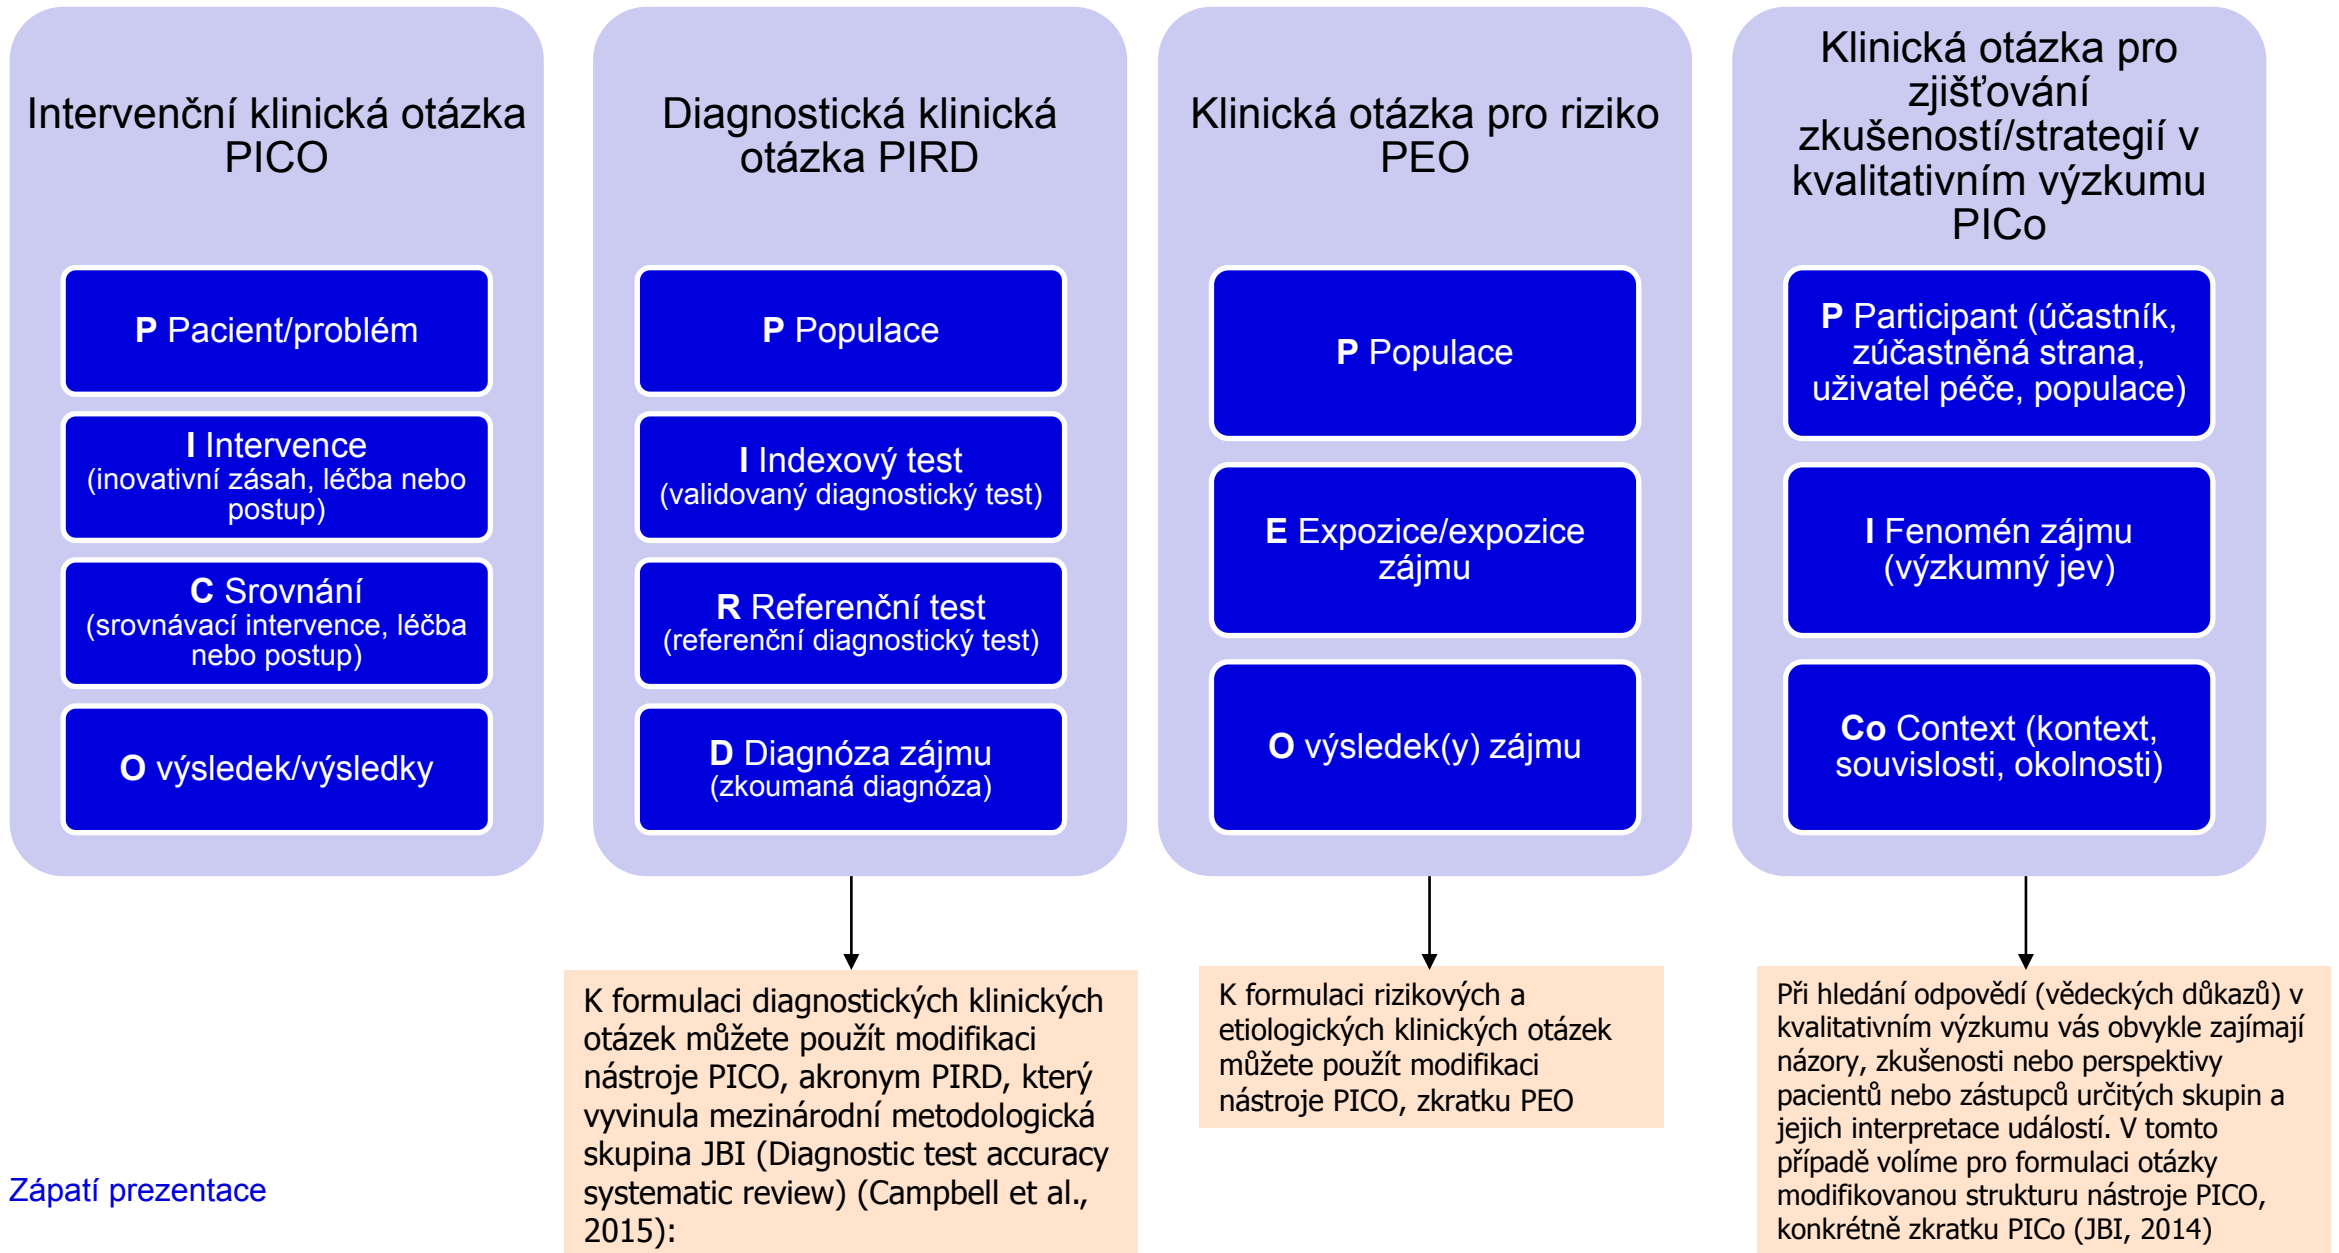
Intervenční klinická otázka PICO

**P** Pacient/problém

**I** Intervence
(inovativní zásah, léčba nebo postup)

**C** Srovnání
(srovnávací intervence, léčba nebo postup)

**O** výsledek/výsledky

Diagnostická klinická otázka PIRD

**P** Populace

**I** Indexový test
(validovaný diagnostický test)

**R** Referenční test
(referenční diagnostický test)

**D** Diagnóza zájmu
(zkoumaná diagnóza)

Klinická otázka pro riziko PEO

**P** Populace

**E** Expozice/expozice zájmu

**O** výsledek(y) zájmu

Klinická otázka pro zjišťování zkušeností/strategií v kvalitativním výzkumu PICo

**P** Participant (účastník, zúčastněná strana, uživatel péče, populace)

**I** Fenomén zájmu
(výzkumný jev)

**Co** Context (kontext, souvislosti, okolnosti)

K formulaci diagnostických klinických otázek můžete použít modifikaci nástroje PICO, akronym PIRD, který vyvinula mezinárodní metodologická skupina JBI (Diagnostic test accuracy systematic review) (Campbell et al., 2015):

K formulaci rizikových a etiologických klinických otázek můžete použít modifikaci nástroje PICO, zkratku PEO

Při hledání odpovědí (vědeckých důkazů) v kvalitativním výzkumu vás obvykle zajímají názory, zkušenosti nebo perspektivy pacientů nebo zástupců určitých skupin a jejich interpretace událostí. V tomto případě volíme pro formulaci otázky modifikovanou strukturu nástroje PICO, konkrétně zkratku PICo (JBI, 2014)

Zápatí prezentace